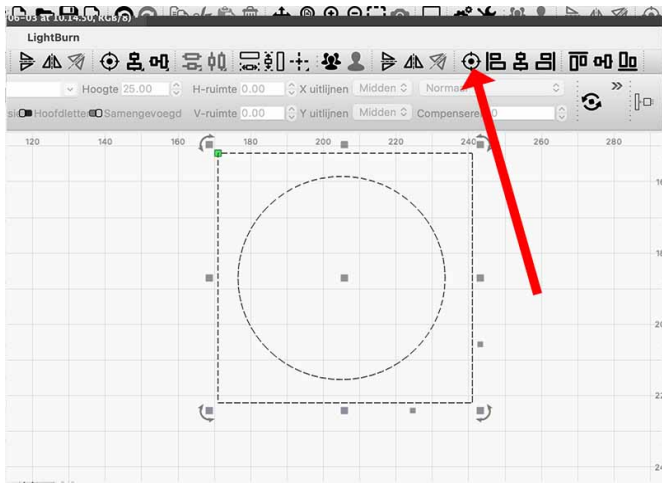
06-03 at 10.14.50, RGB/8)

LightBurn

Hoogte 25.00 H-ruimte 0.00 X uitlijnen Midden Norma

si Hoofdletter Samengevoegd V-ruimte 0.00 Y uitlijnen Midden Compenseren 0

120 140 160 180 200 220 240 260 280

16

18

20

22

24